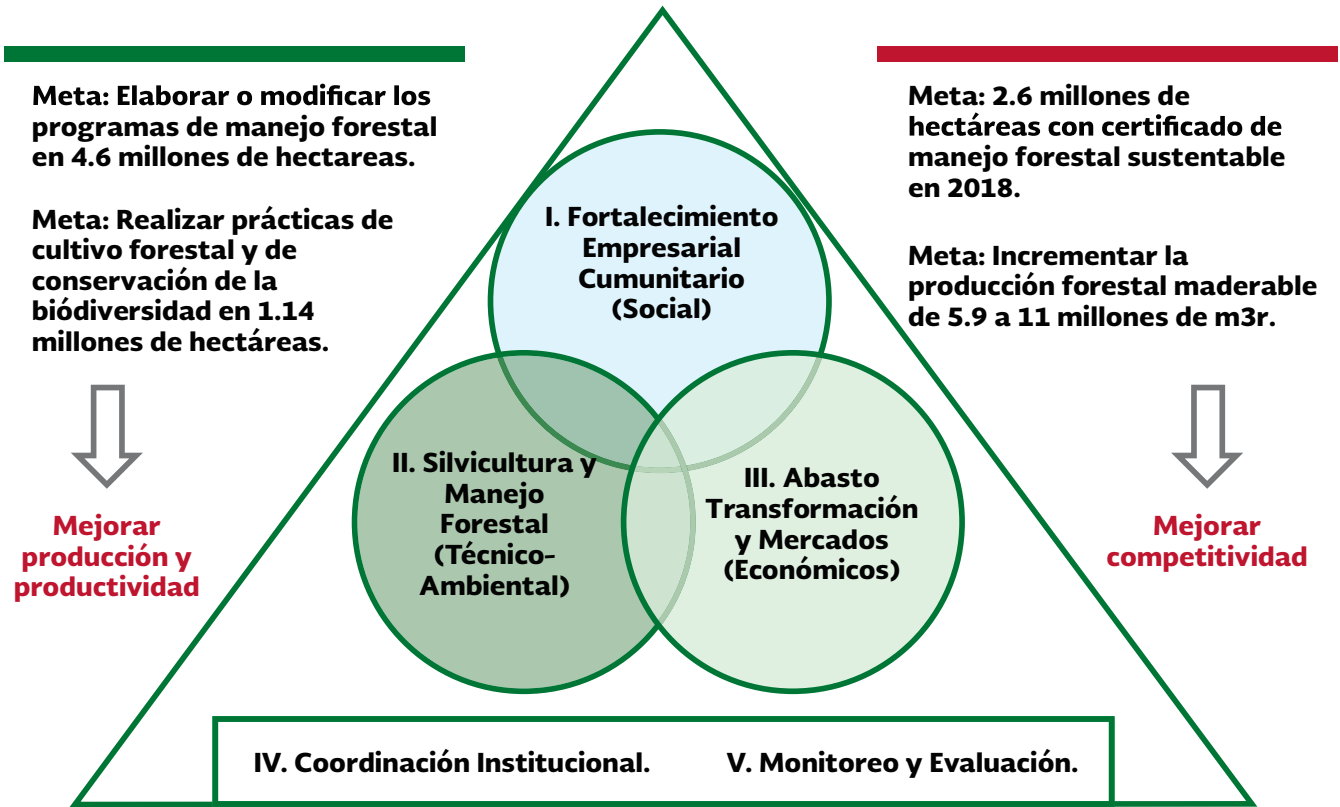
Meta: Elaborar o modificar los programas de manejo forestal en 4.6 millones de hectareas.

Meta: Realizar prácticas de cultivo forestal y de conservación de la bíodiversidad en 1.14 millones de hectáreas.

Mejorar producción y productividad

I. Fortalecimiento Empresarial Cumunitario (Social)

II. Silvicultura y Manejo Forestal (Técnico-Ambiental)

III. Abasto Transformación y Mercados (Económicos)

Meta: 2.6 millones de hectáreas con certificado de manejo forestal sustentable en 2018.

Meta: Incrementar la producción forestal maderable de 5.9 a 11 millones de m3r.

Mejorar competitividad

IV. Coordinación Institucional.

V. Monitoreo y Evaluación.